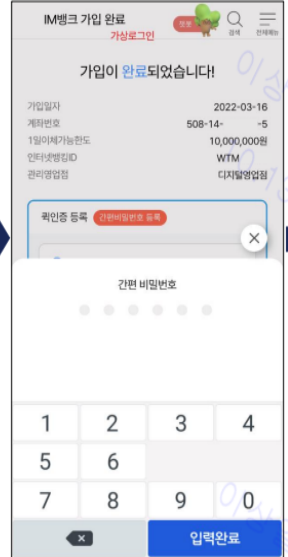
IM뱅크 가입 완료
가상로그인
정보
검색
전체메뉴

가입이 완료되었습니다!

가입일자 2022-03-16
계좌번호 508-14- -5
1일이체가능한도 10,000,000원
인터넷뱅킹ID WTM
관리영업점 디지털영업점

확인증 등록 간편비밀번호 등록

간편 비밀번호

1 2 3 4
5 6
7 8 9 0
입력완료